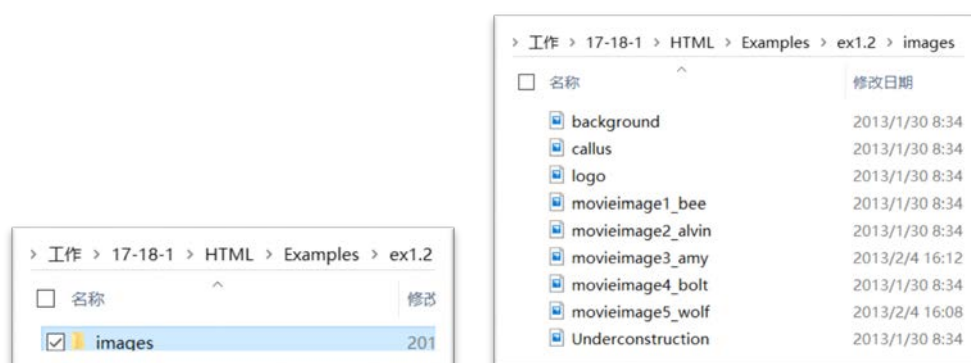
› 工作 › 17-18-1 › HTML › Examples › ex1.2 › images

| 名称 | 修改日期 |
|---|---|
| background | 2013/1/30 8:34 |
| callus | 2013/1/30 8:34 |
| logo | 2013/1/30 8:34 |
| movieimage1_bee | 2013/1/30 8:34 |
| movieimage2_alvin | 2013/1/30 8:34 |
| movieimage3_amy | 2013/2/4 16:12 |
| movieimage4_bolt | 2013/1/30 8:34 |
| movieimage5_wolf | 2013/2/4 16:08 |
| Underconstruction | 2013/1/30 8:34 |

› 工作 › 17-18-1 › HTML › Examples › ex1.2

| 名称 | 修改 |
|---|---|
| images | 201 |